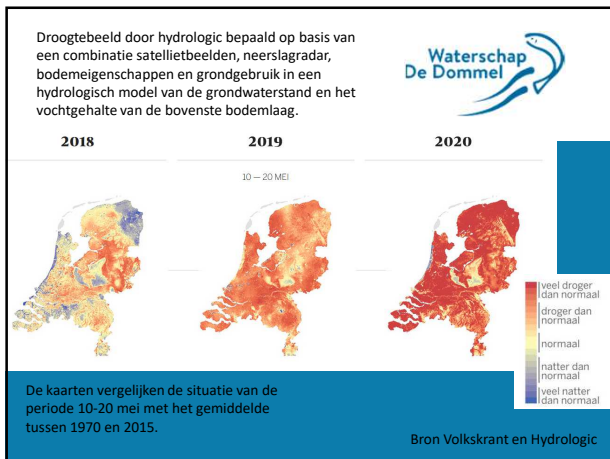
Droogtebeeld door hydrologic bepaald op basis van een combinatie satellietbeelden, neerslagradar, bodemeigenschappen en grondgebruik in een hydrologisch model van de grondwaterstand en het vochtgehalte van de bovenste bodemlaag.

Waterschap De Dommel

2018

2019

2020

10 — 20 MEI

veel droger dan normaal
droger dan normaal
normaal
natter dan normaal
veel natter dan normaal

De kaarten vergelijken de situatie van de periode 10-20 mei met het gemiddelde tussen 1970 en 2015.

Bron Volkskrant en Hydrologic